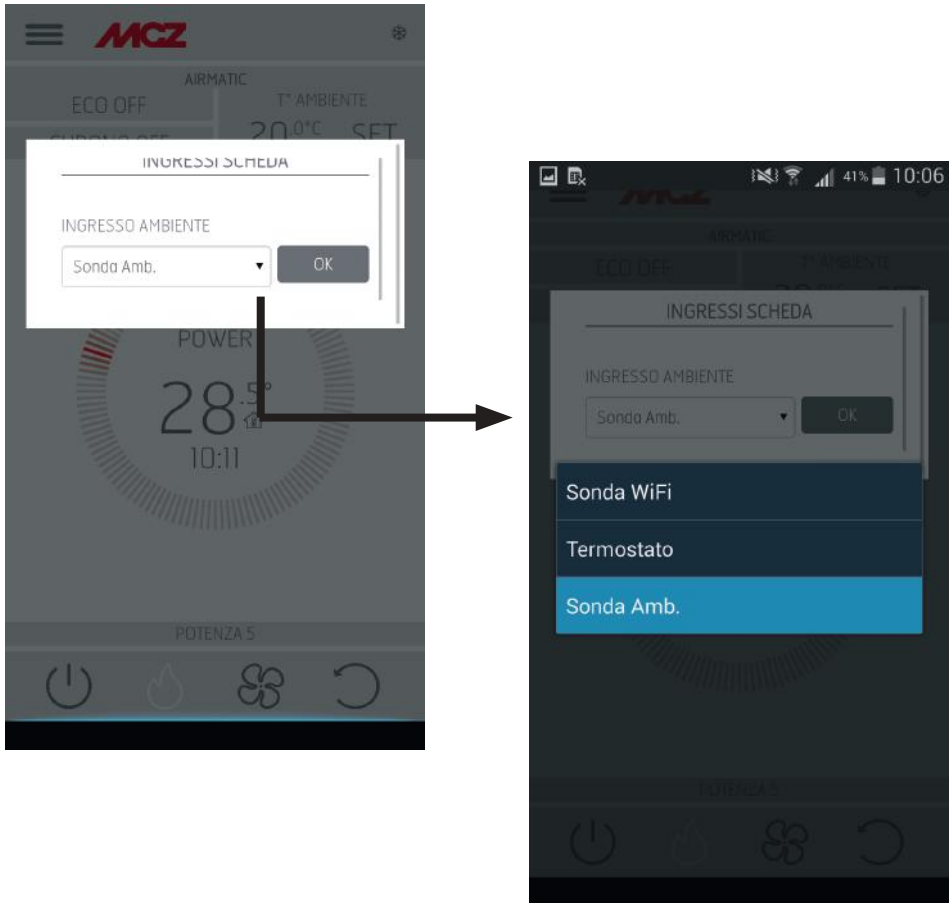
MCZ

AIRMATIC

ECO OFF

T° AMBIENTE

CHRONO OFF

$20.0^{\circ C}$ SET

INGRESSI SCHEDA

INGRESSO AMBIENTE

Sonda Amb.

OK

POWER

28.5°

10:11

POTENZA 5

41% 10:06

MCZ

AIRMATIC

ECO OFF

T° AMBIENTE

INGRESSI SCHEDA

INGRESSO AMBIENTE

Sonda Amb.

OK

Sonda WiFi

Termostato

Sonda Amb.

POTENZA 5